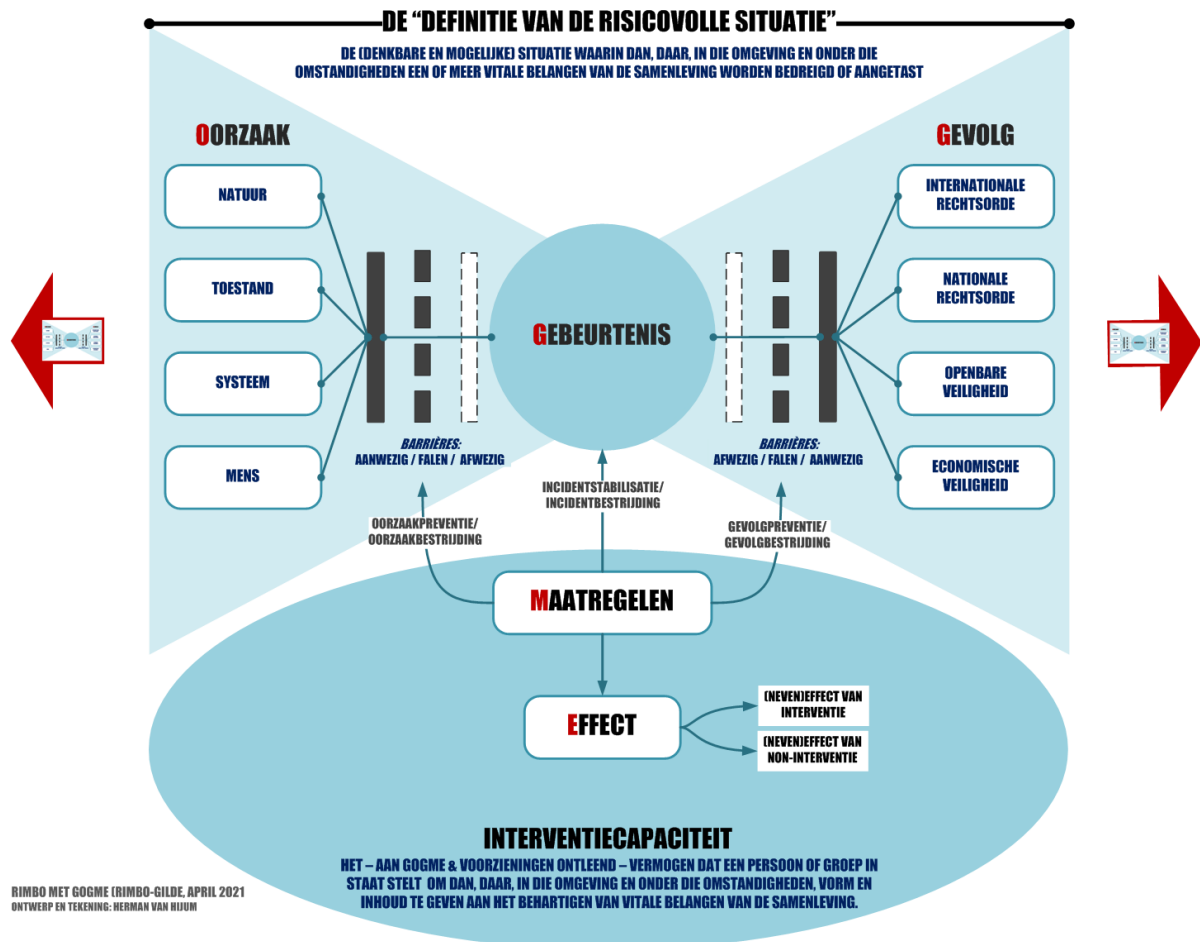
DE "DEFINITIE VAN DE RISICOVOLLE SITUATIE"

DE (DENKBARE EN MOGELIJKE) SITUATIE WAARIN DAN, DAAR, IN DIE OMGEVING EN ONDER DIE OMSTANDIGHEDEN EEN OF MEER VITALE BELANGEN VAN DE SAMENLEVING WORDEN BEDREIGD OF AANGETAST

OORZAAK

NATUUR

TOESTAND

SYSTEEM

MENS

GEVOLG

INTERNATIONALE RECHTSORDE

NATIONALE RECHTSORDE

OPENBARE VEILIGHEID

ECONOMISCHE VEILIGHEID

GEBEURTENIS

BARRIÈRES:
AANWEZIG / FALEN / AFWEZIG

BARRIÈRES:
AFWEZIG / FALEN / AANWEZIG

INCIDENTSTABILISATIE/ INCIDENTBESTRIJDING

OORZAAKPREVENTIE/ OORZAAKBESTRIJDING

GEVOLGPREVENTIE/ GEVOLGBESTRIJDING

MAATREGELEN

EFFECT

(NEVEN)EFFECT VAN INTERVENTIE

(NEVEN)EFFECT VAN NON-INTERVENTIE

INTERVENTIECAPACITEIT

HET – AAN GOGME & VOORZIENINGEN ONTLEEND – VERMOGEN DAT EEN PERSOON OF GROEP IN STAAT STELT OM DAN, DAAR, IN DIE OMGEVING EN ONDER DIE OMSTANDIGHEDEN, VORM EN INHOUD TE GEVEN AAN HET BEHARTIGEN VAN VITALE BELANGEN VAN DE SAMENLEVING.

RIMBO MET GOGME (RIMBO-GILDE, APRIL 2021
ONTWERP EN TEKENING: HERMAN VAN HIJUM